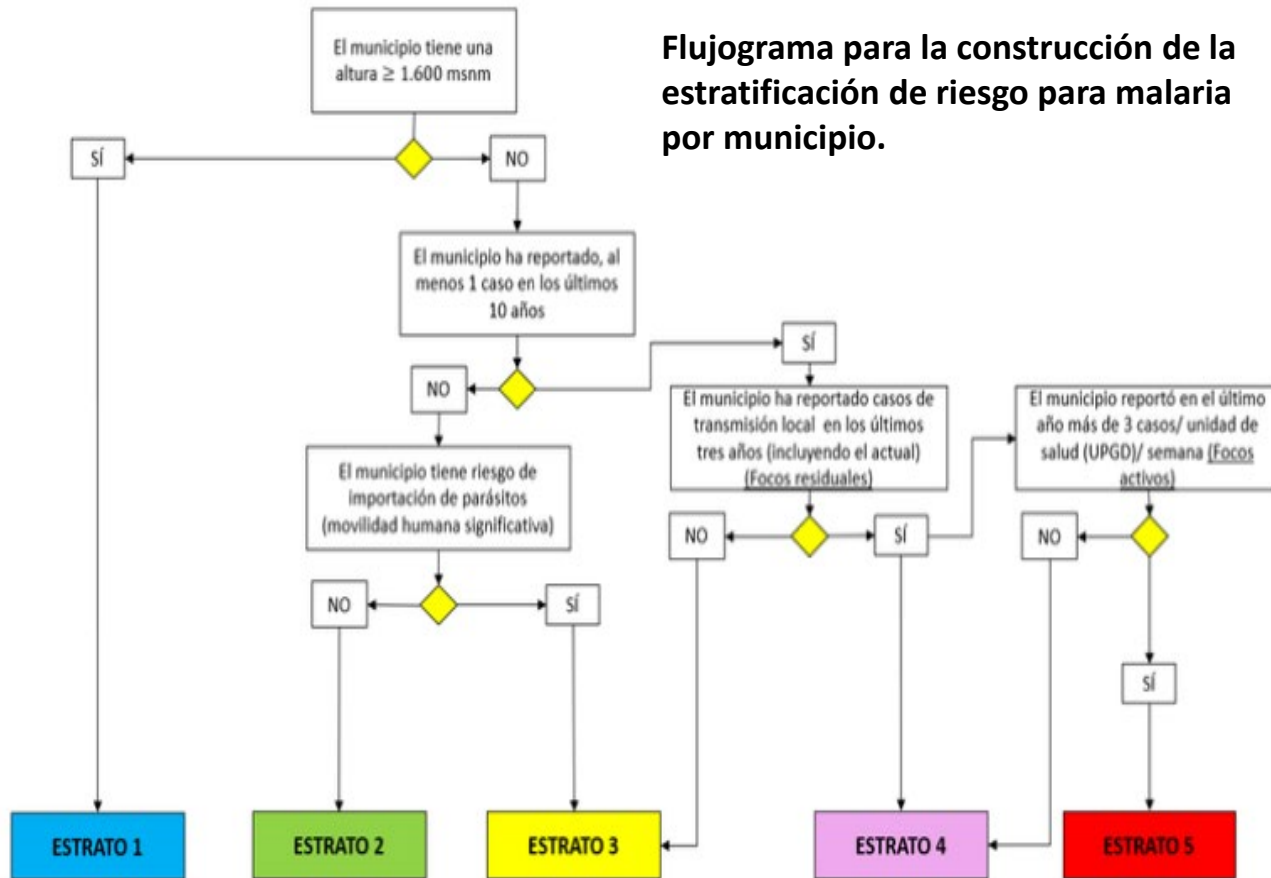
Flujograma para la construcción de la estratificación de riesgo para malaria por municipio.

El municipio tiene una altura $\geq$ 1.600 msnm

SÍ

NO

El municipio ha reportado, al menos 1 caso en los últimos 10 años

NO

SÍ

El municipio tiene riesgo de importación de parásitos (movilidad humana significativa)

NO

SÍ

El municipio ha reportado casos de transmisión local en los últimos tres años (incluyendo el actual) (Focos residuales)

NO

SÍ

El municipio reportó en el último año más de 3 casos/ unidad de salud (UPGD)/ semana (Focos activos)

NO

SÍ

ESTRATO 1

ESTRATO 2

ESTRATO 3

ESTRATO 4

ESTRATO 5